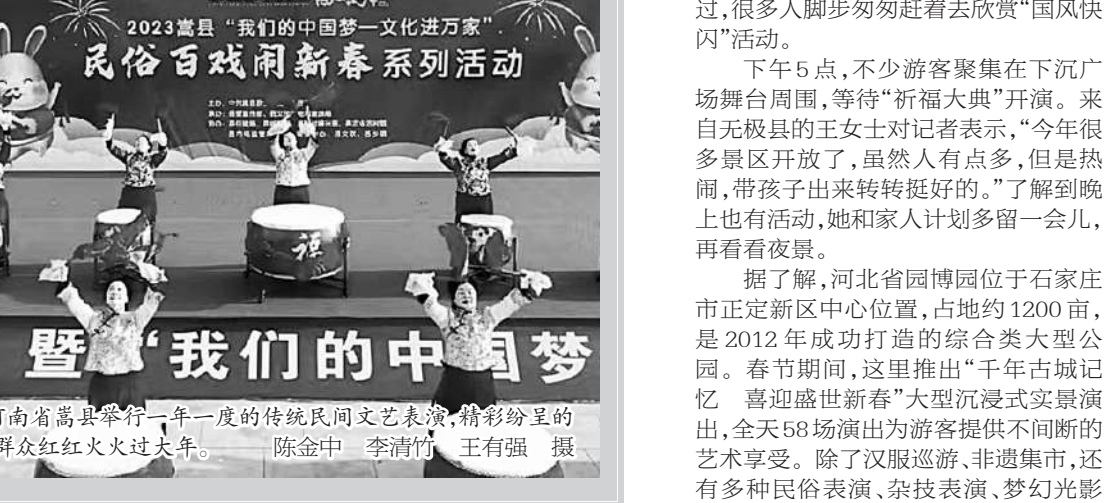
2023嵩县“我们的中国梦—文化进万家”
民俗百戏闹新春系列活动

暨“我们的中国梦

河南省嵩县举行一年一度的传统民间文艺表演,精彩纷呈的群众红红火火过大年。 陈金中 李清竹 王有强 摄

过,很多人脚步匆匆赶着去欣赏“国风快闪”活动。

下午5点,不少游客聚集在下沉广场舞台周围,等待“祈福大典”开演。来自无极县的王女士对记者表示,“今年很多景区开放了,虽然人有点多,但是热闹,带孩子出来转转挺好的。”了解到晚上也有活动,她和家人计划多留一会儿,再看看夜景。

据了解,河北省园博园位于石家庄市正定新区中心位置,占地约1200亩,是2012年成功打造的综合类大型公园。春节期间,这里推出“千年古城记忆 喜迎盛世新春”大型沉浸式实景演出,全天58场演出为游客提供不间断的艺术享受。除了汉服巡游、非遗集市,还有多种民俗表演、杂技表演、梦幻光影